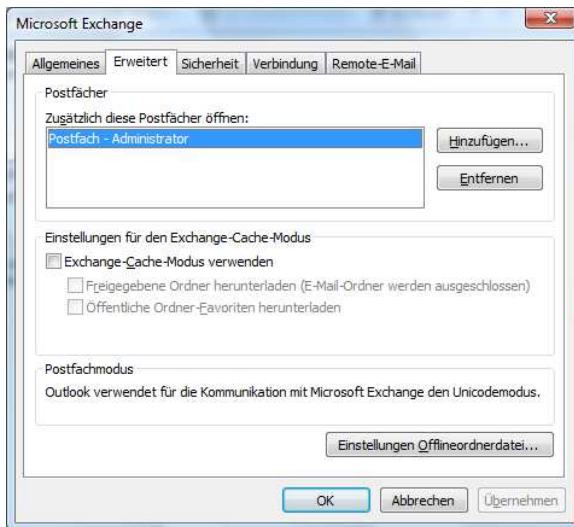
Microsoft Exchange

Allgemeines | Erweitert | Sicherheit | Verbindung | Remote-E-Mail

Postfächer

Zusätzlich diese Postfächer öffnen:

Postfach - Administrator

Hinzufügen...

Entfernen

Einstellungen für den Exchange-Cache-Modus

Exchange-Cache-Modus verwenden

Freigegebene Ordner herunterladen (E-Mail-Ordner werden ausgeschlossen)

Öffentliche Ordner-Favoriten herunterladen

Postfachmodus

Outlook verwendet für die Kommunikation mit Microsoft Exchange den Unicodemodus.

Einstellungen Offlineordnerdatei...

OK | Abbrechen | Übernehmen